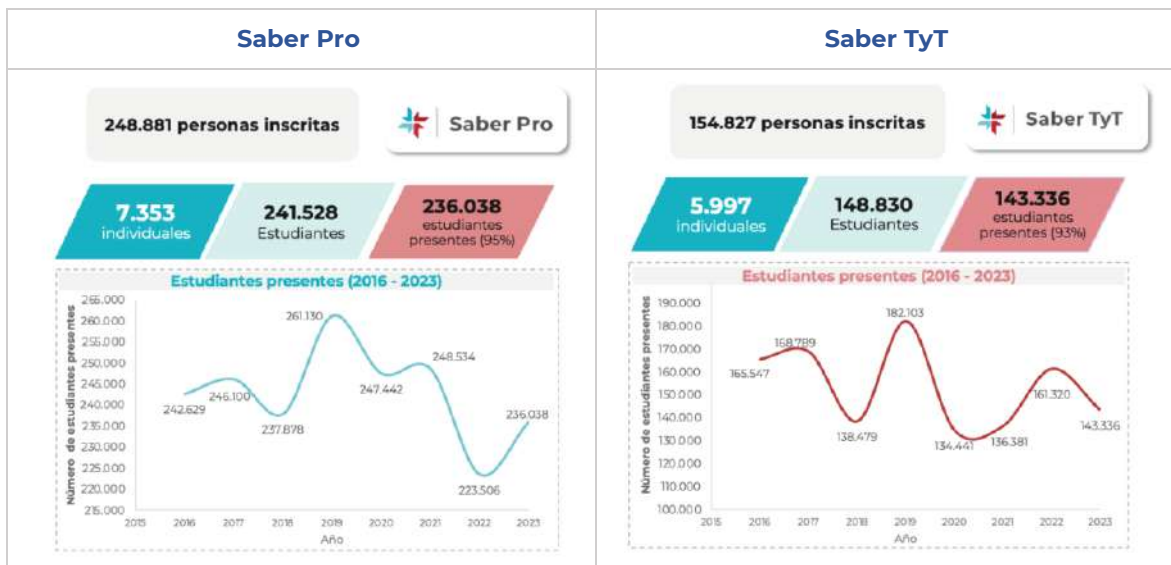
| Saber Pro | Saber TyT |
|---|---|
| 248.881 personas inscritas | 154.827 personas inscritas |

Saber Pro

7.353 individuales

241.528 Estudiantes

236.038 estudiantes presentes (95%)

Estudiantes presentes (2016 - 2023)

Número de estudiantes presentes

265.000
260.000
255.000
250.000
245.000
240.000
235.000
230.000
225.000
220.000
215.000

242.629
246.100
237.878
261.130
247.442
248.534
223.506
236.038

2015 2016 2017 2018 2019 2020 2021 2022 2023

Año

Saber TyT

5.997 individuales

148.830 Estudiantes

143.336 estudiantes presentes (93%)

Estudiantes presentes (2016 - 2023)

Número de estudiantes presentes

190.000
180.000
170.000
160.000
150.000
140.000
130.000
120.000
110.000
100.000

165.547
168.789
138.479
182.103
134.441
136.381
161.320
143.336

2015 2016 2017 2018 2019 2020 2021 2022 2023

Año